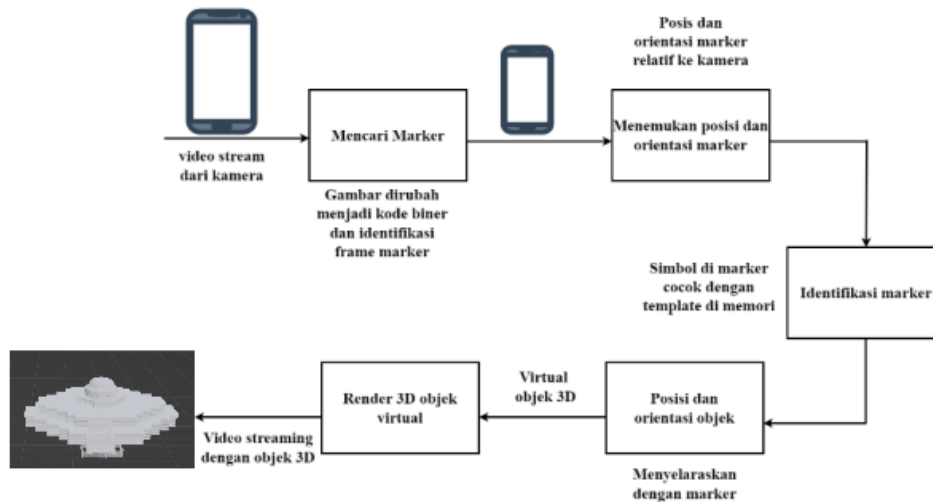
video stream dari kamera

Mencari Marker

Gambar dirubah menjadi kode biner dan identifikasi frame marker

Posis dan orientasi marker relatif ke kamera

Menemukan posisi dan orientasi marker

Simbol di marker cocok dengan template di memori

Identifikasi marker

Posisi dan orientasi objek

Menyelaraskan dengan marker

Virtual objek 3D

Render 3D objek virtual

Video streaming dengan objek 3D